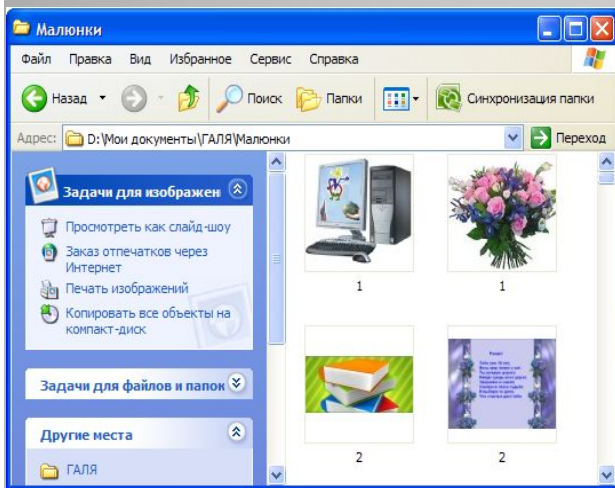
Малюнки

Файл Правка Вид Избранное Сервис Справка

Назад Поиск Папки Синхронизация папки

Адрес: D:\Мои документы\ГАЛЯ\Малюнки Переход

Задачи для изображен

Просмотреть как слайд-шоу

Заказ отпечатков через Интернет

Печать изображений

Копировать все объекты на компакт-диск

Задачи для файлов и папок

Другие места

ГАЛЯ

1

1

2

2